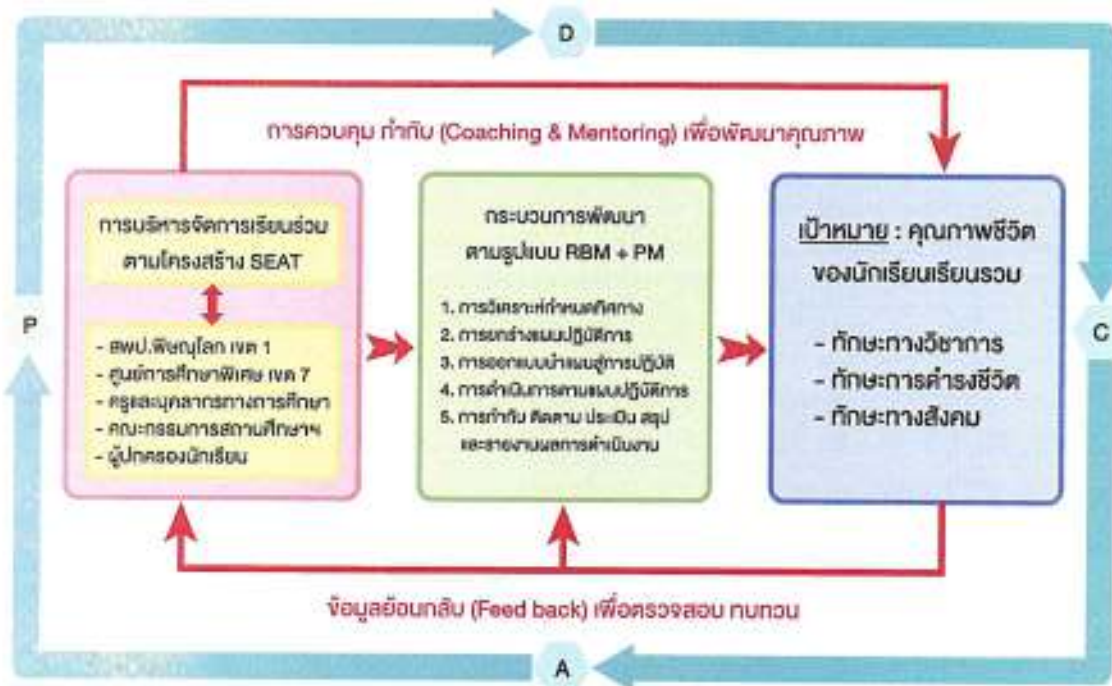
D

การควบคุม กำกับ (Coaching & Mentoring) เพื่อพัฒนาคุณภาพ

P

การบริหารจัดการเรียนร่วมตามโครงสร้าง SEAT

- สพป.พิษณุโลก เขต 1
- ศูนย์การศึกษาพิเศษ เขต 7
- ครูและบุคลากรทางการศึกษา
- คณะกรรมการสถานศึกษาฯ
- ผู้ปกครองนักเรียน

กระบวนการพัฒนา ตามรูปแบบ RBM + PM

1. การวิเคราะห์กำหนดทิศทาง
2. การยกร่างแผนปฏิบัติการ
3. การออกแบบนำแผนสู่การปฏิบัติ
4. การดำเนินการตามแผนปฏิบัติการ
5. การกำกับ ติดตาม ประเมิน สรุป และรายงานผลการดำเนินงาน

เป้าหมาย : คุณภาพชีวิตของนักเรียนเรียนรวม

- ทักษะทางวิชาการ
- ทักษะการดำรงชีวิต
- ทักษะทางสังคม

C

ข้อมูลย้อนกลับ (Feed back) เพื่อตรวจสอบ ทบทวน

A